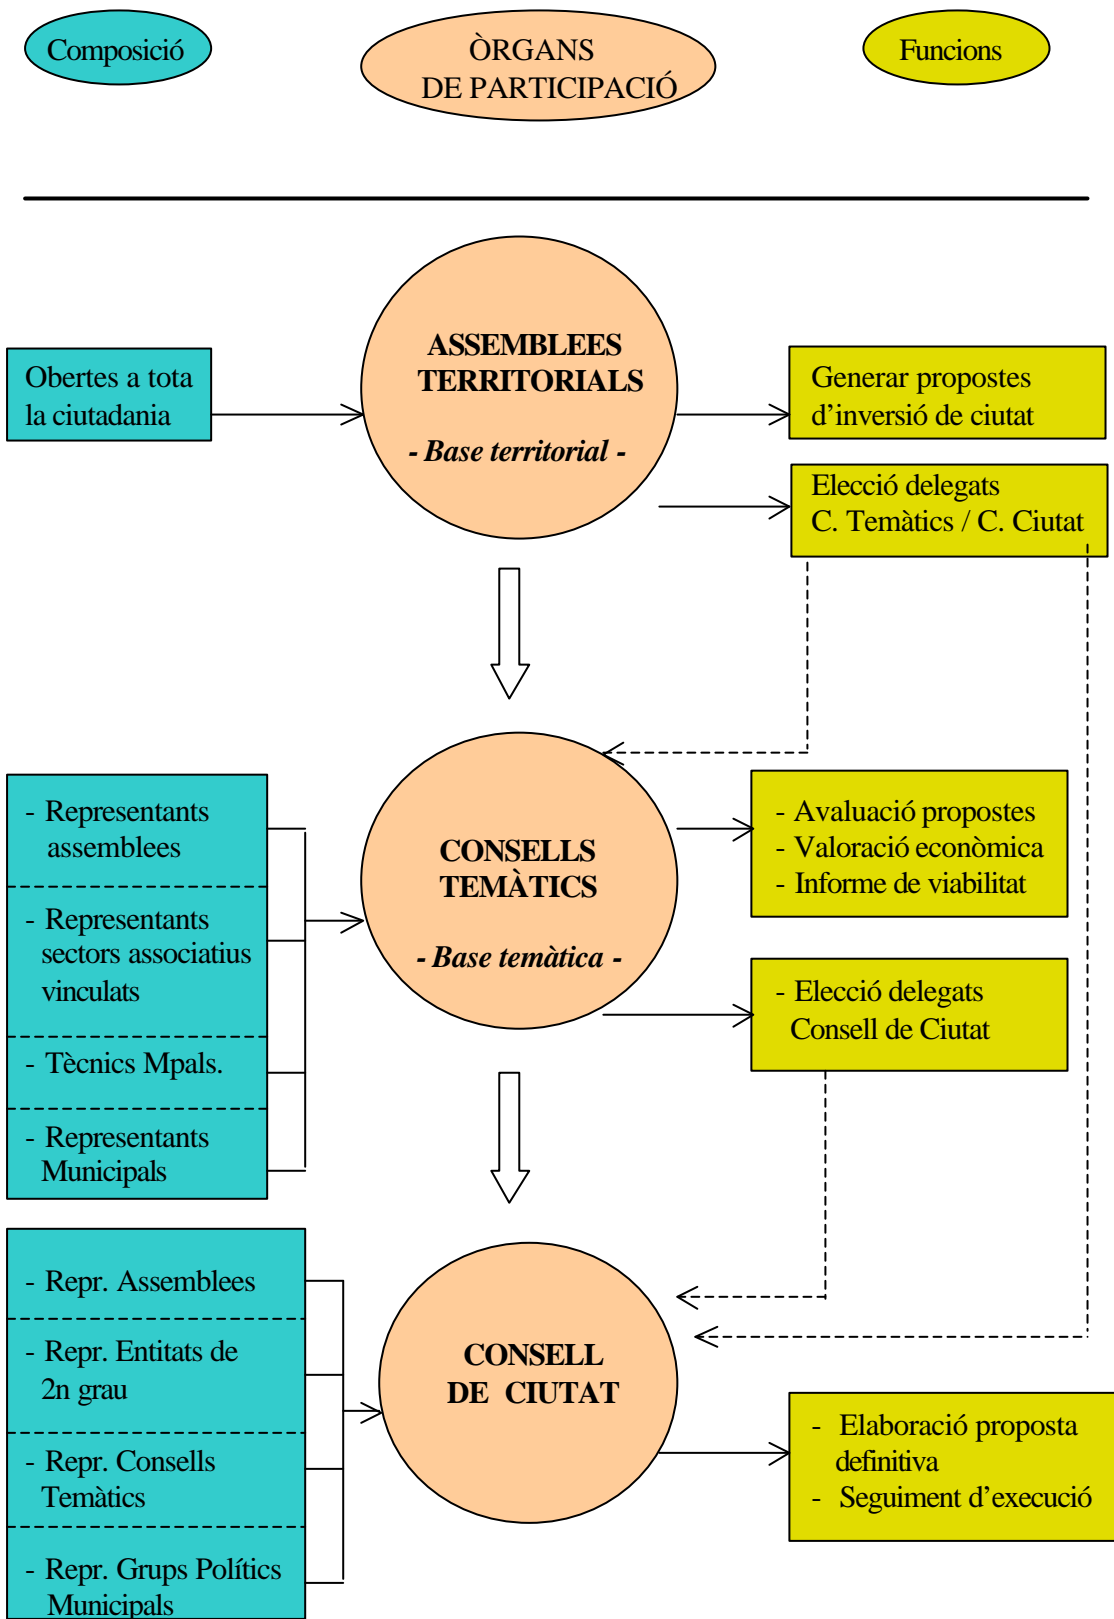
Composició

ÒRGANS DE PARTICIPACIÓ

Funcions

Obertes a tota la ciutadania

ASSEMBLEES TERRITORIALS

- Base territorial -

Generar propostes d'inversió de ciutat

Elecció delegats C. Temàtics / C. Ciutat

- Representants assemblees
- Representants sectors associatius vinculats
- Tècnics Mpals.
- Representants Municipals

CONSELLS TEMÀTICS

- Base temàtica -

- Avaluació propostes
- Valoració econòmica
- Informe de viabilitat

- Elecció delegats Consell de Ciutat

- Repr. Assemblees
- Repr. Entitats de 2n grau
- Repr. Consells Temàtics
- Repr. Grups Polítics Municipals

CONSELL DE CIUTAT

- Elaboració proposta definitiva
- Seguiment d'execució